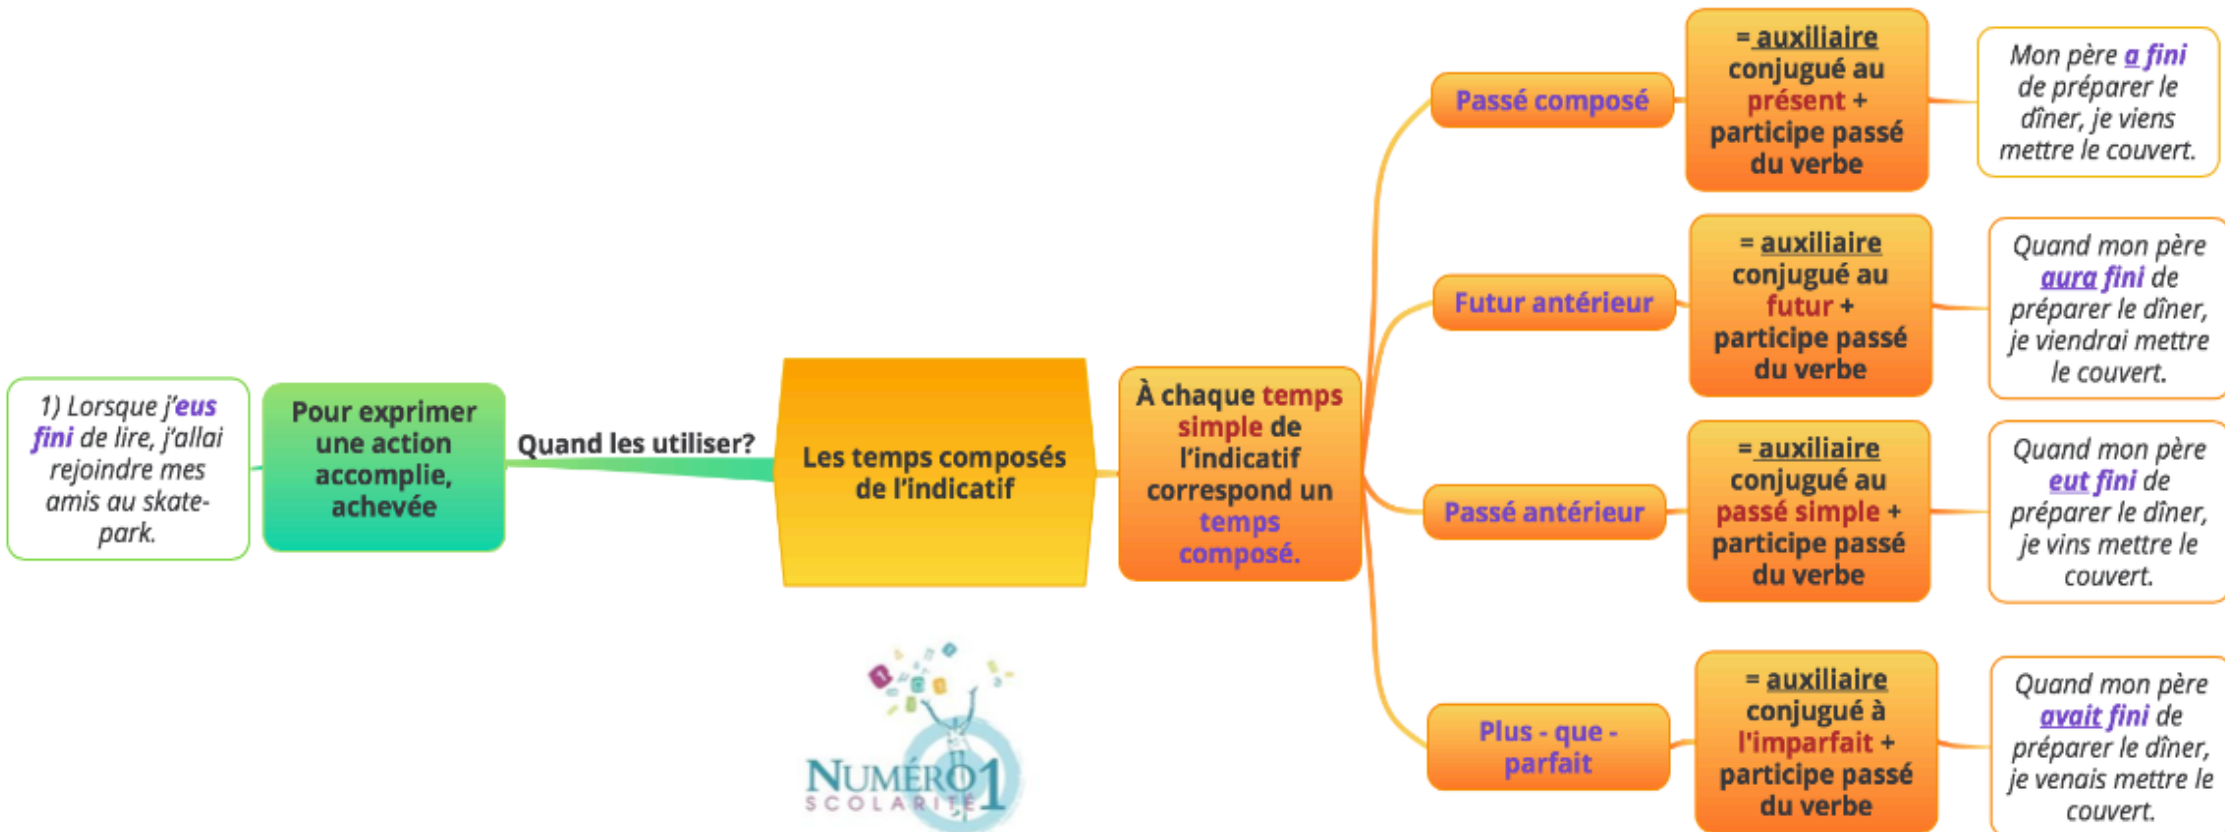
1) Lorsque j'eus fini de lire, j'allai rejoindre mes amis au skate-park.

Pour exprimer une action accomplie, achevée

Quand les utiliser?

Les temps composés de l'indicatif

À chaque temps simple de l'indicatif correspond un temps composé.

Passé composé

= auxiliaire conjugué au présent + participe passé du verbe

Mon père a fini de préparer le dîner, je viens mettre le couvert.

Futur antérieur

= auxiliaire conjugué au futur + participe passé du verbe

Quand mon père aura fini de préparer le dîner, je viendrai mettre le couvert.

Passé antérieur

= auxiliaire conjugué au passé simple + participe passé du verbe

Quand mon père eut fini de préparer le dîner, je vins mettre le couvert.

Plus - que - parfait

= auxiliaire conjugué à l'imparfait + participe passé du verbe

Quand mon père avait fini de préparer le dîner, je venais mettre le couvert.

NUMÉRO 1 SCOLARITÉ